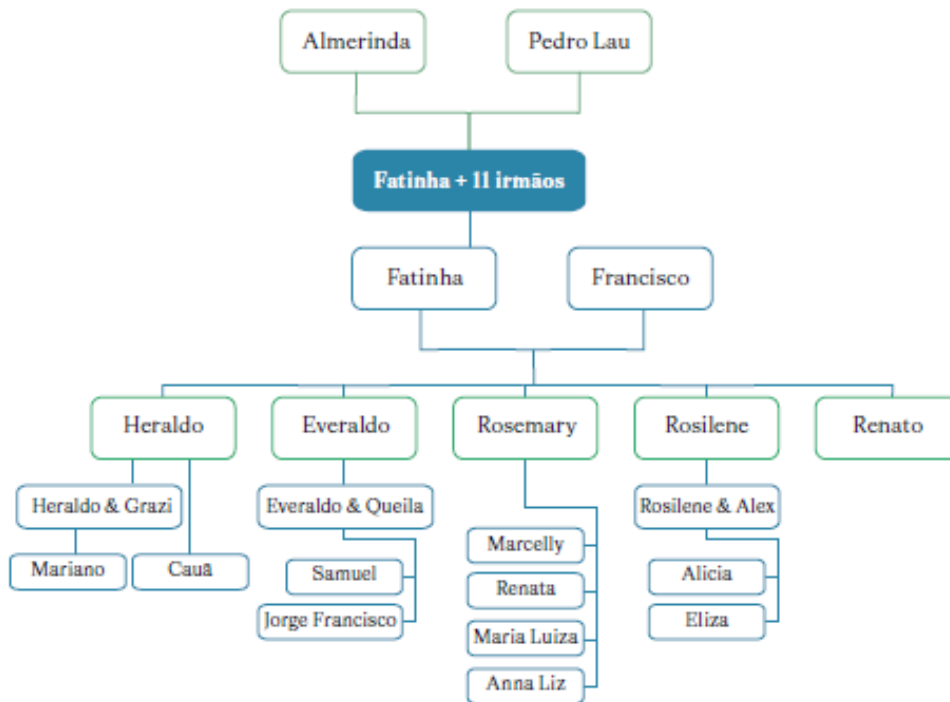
Almerinda

Pedro Lau

Fatinha + 11 irmãos

Fatinha

Francisco

Heraldo

Everaldo

Rosemary

Rosilene

Renato

Heraldo & Grazi

Mariano

Cauã

Everaldo & Queila

Samuel

Jorge Francisco

Marcelly

Renata

Maria Luiza

Anna Liz

Rosilene & Alex

Alicia

Eliza